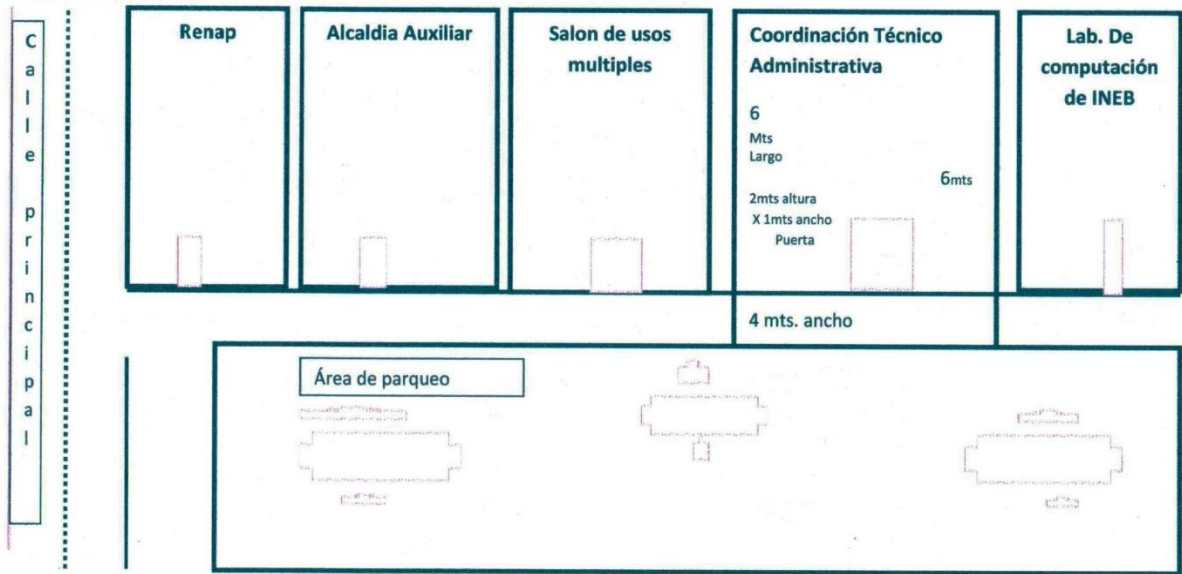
Calle principal

Renap

Alcaldia Auxiliar

Salon de usos multiples

Coordinación Técnico Administrativa

6
Mts
Largo

6mts

2mts altura
X 1mts ancho
Puerta

Lab. De computación de INEB

4 mts. ancho

Área de parqueo